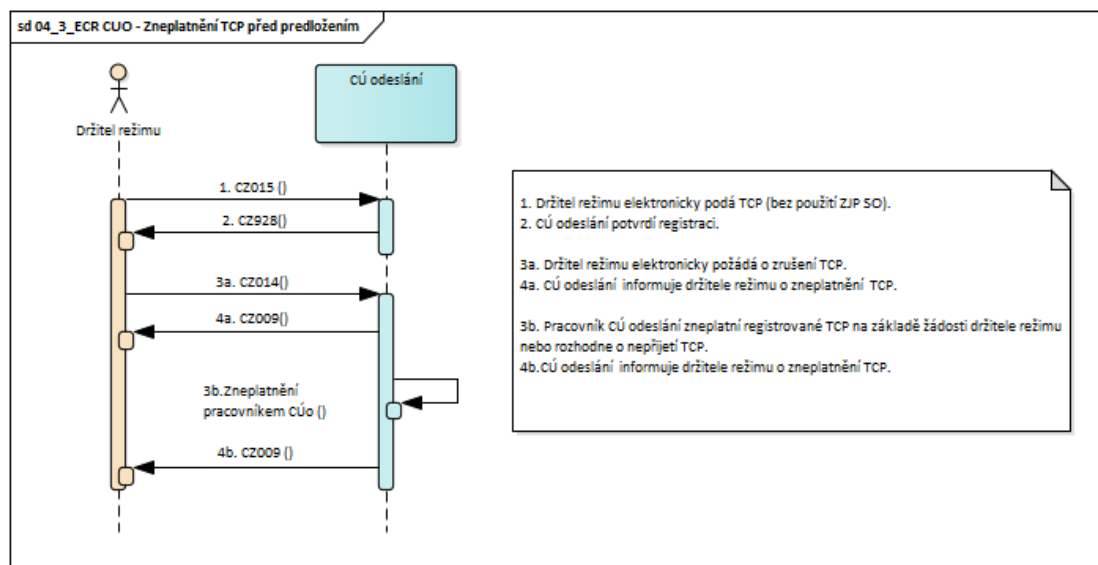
sd 04_3_ECR CUO - Zneplatnění TCP před predložením

Držitel režimu

CÚ odeslání

1. CZ015 ()

2. CZ928()

3a. CZ014()

4a. CZ009()

3b.Zneplatnění pracovníkem CÚo ()

4b. CZ009 ()

1. Držitel režimu elektronicky podá TCP (bez použití ZJP SO).
2. CÚ odeslání potvrdí registraci.

3a. Držitel režimu elektronicky požádá o zrušení TCP.
4a. CÚ odeslání informuje držitele režimu o zneplatnění TCP.

3b. Pracovník CÚ odeslání zneplatní registrované TCP na základě žádosti držitele režimu nebo rozhodne o nepřijetí TCP.
4b.CÚ odeslání informuje držitele režimu o zneplatnění TCP.